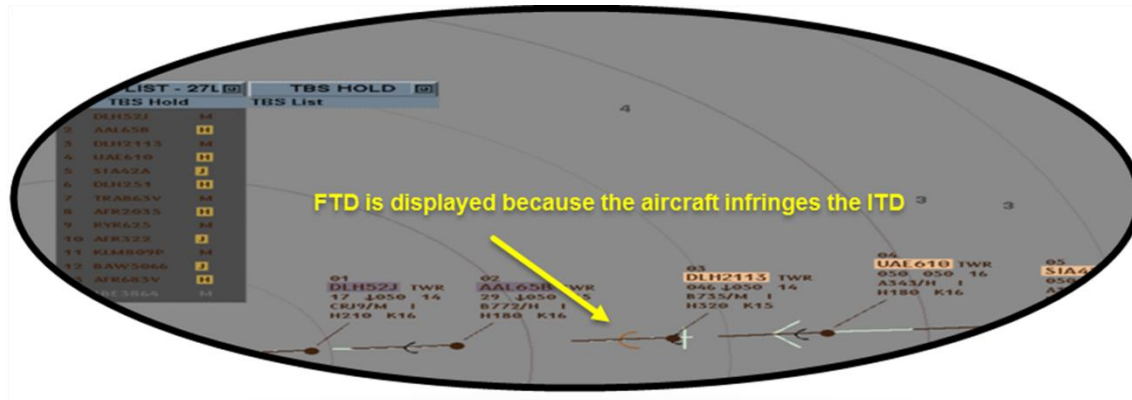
LIST - 27L
TBS HOLD
TBS Hold
TBS List

| | | |
|---|---|---|
| 1 | DLH52J | M |
| 2 | AAL65B | H |
| 3 | DLH2113 | M |
| 4 | UAE610 | H |
| 5 | SIA42A | J |
| 6 | DLH251 | H |
| 7 | TRA863V | M |
| 8 | AFR2035 | H |
| 9 | RYR625 | M |
| 10 | AFR322 | J |
| 11 | KLM809P | M |
| 12 | BAW5066 | J |
| | AFR683V | H |
| | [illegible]E5864 | M |

4

3

3

FTD is displayed because the aircraft infringes the ITD

01
DLH52J TWR
17 ↓050 14
CRJ9/M I
H210 K16

02
AAL65B TWR
29 ↓050 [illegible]
B772/H I
H180 K16

03
DLH2113 TWR
046 ↓050 14
B735/M I
H320 K15

04
UAE610 TWR
050 050 16
A343/H I
H180 K16

05
SIA4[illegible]
05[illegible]
A3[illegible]